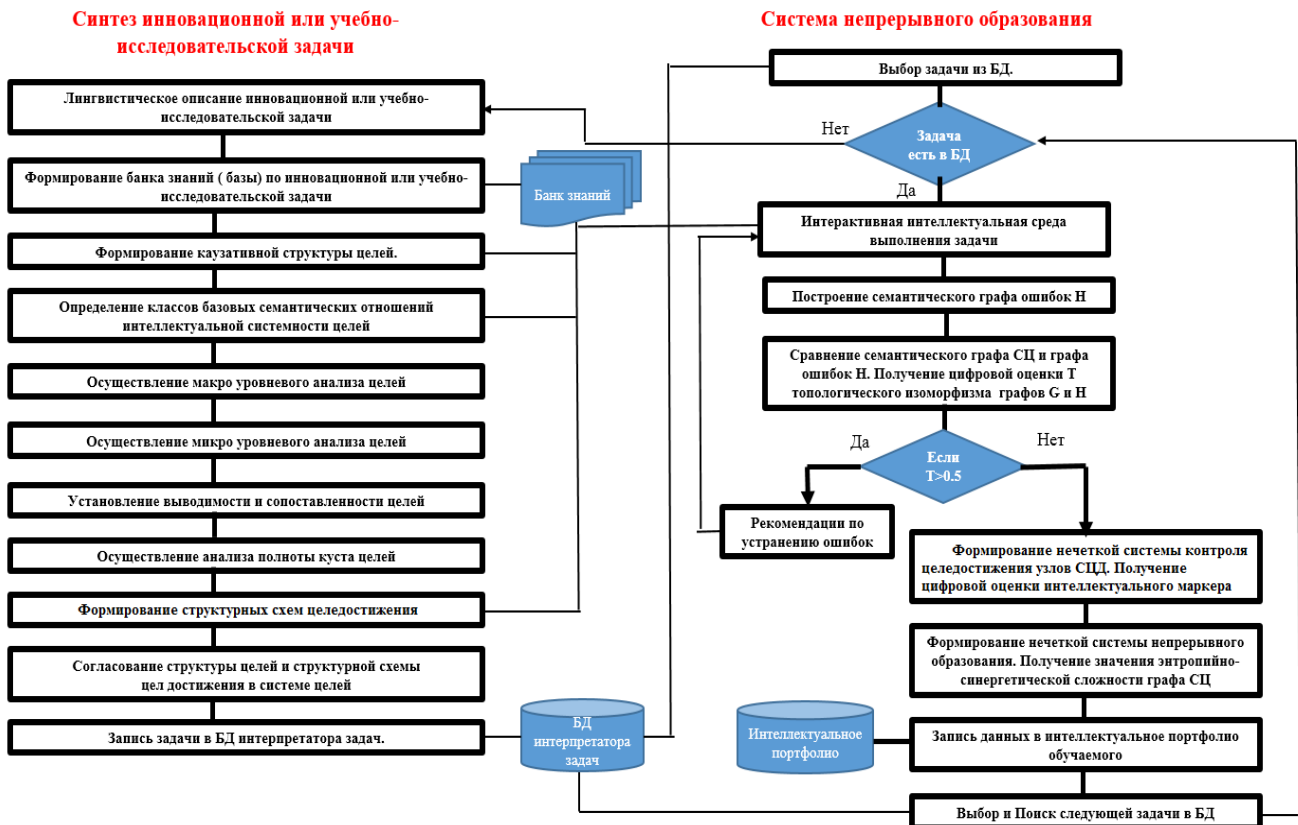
Синтез инновационной или учебно-исследовательской задачи

Лингвистическое описание инновационной или учебно-исследовательской задачи

Формирование банка знаний ( базы) по инновационной или учебно-исследовательской задачи

Банк знаний

Формирование каузативной структуры целей.

Определение классов базовых семантических отношений интеллектуальной системности целей

Осуществление макро уровневого анализа целей

Осуществление микро уровневого анализа целей

Установление выводимости и сопоставленности целей

Осуществление анализа полноты куста целей

Формирование структурных схем целедостижения

Согласование структуры целей и структурной схемы цел достижения в системе целей

Запись задачи в БД интерпретатора задач.

БД интерпретатора задач

Система непрерывного образования

Выбор задачи из БД.

Нет

Задача есть в БД

Да

Интерактивная интеллектуальная среда выполнения задачи

Построение семантического графа ошибок H

Сравнение семантического графа СЦ и графа ошибок H. Получение цифровой оценки T топологического изоморфизма графов G и H

Да

Нет

Если T>0.5

Рекомендации по устранению ошибок

Формирование нечеткой системы контроля целедостижения узлов СЦД. Получение цифровой оценки интеллектуального маркера

Формирование нечеткой системы непрерывного образования. Получение значения энтропийно-синергетической сложности графа СЦ

Интеллектуальное портфолио

Запись данных в интеллектуальное портфолио обучаемого

Выбор и Поиск следующей задачи в БД